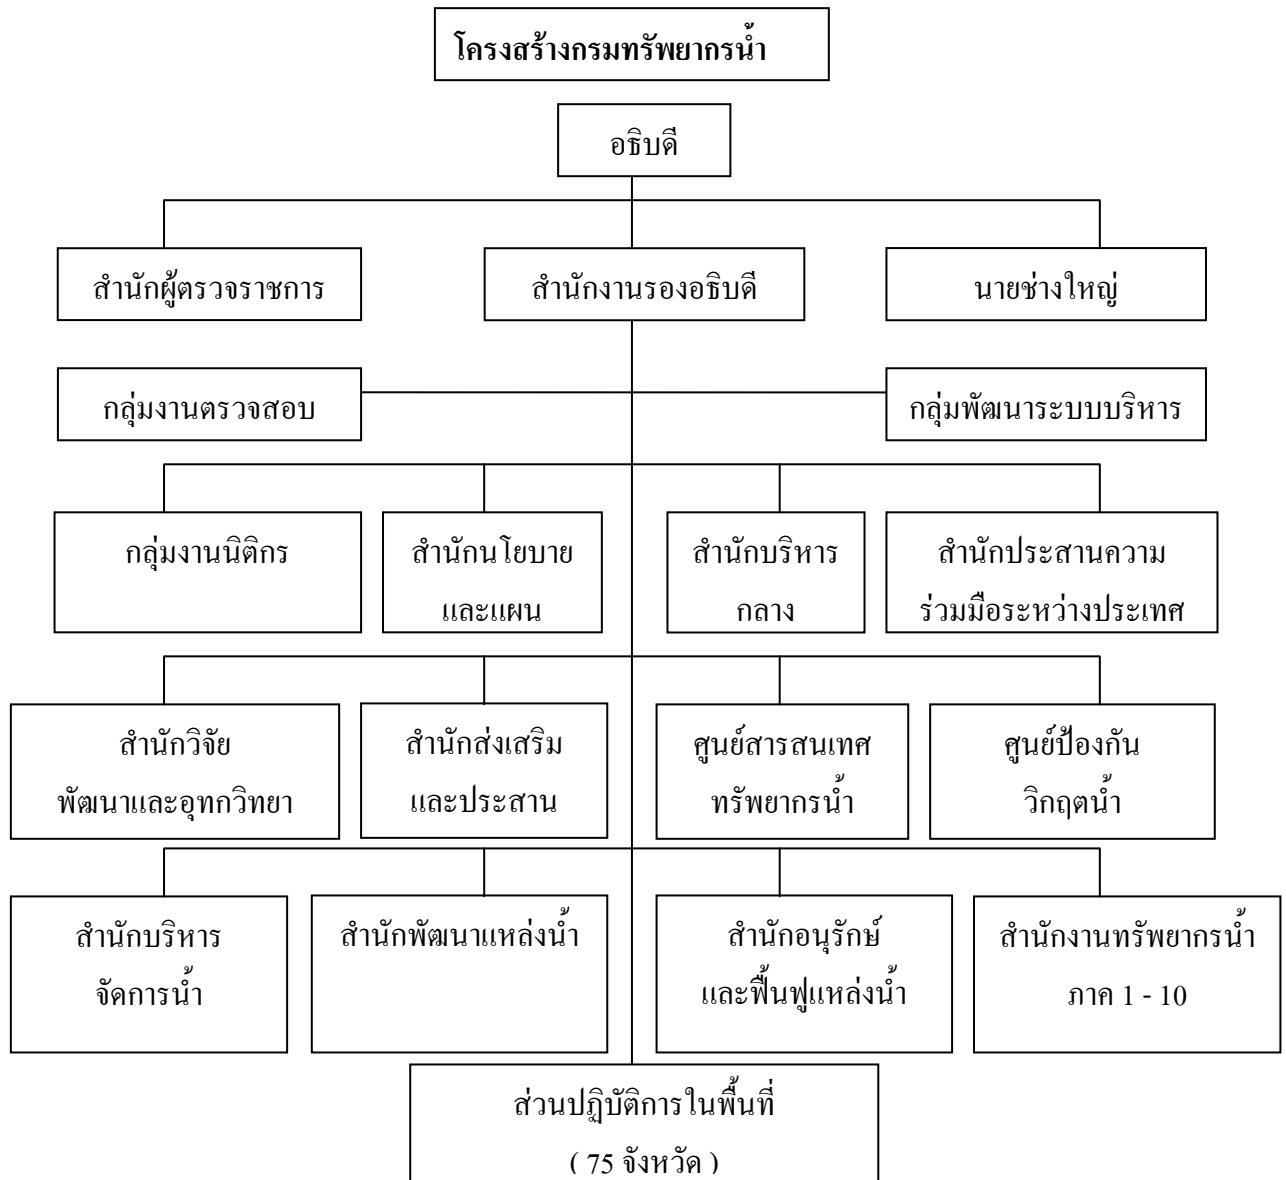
โครงสร้างกรมทรัพยากรน้ำ

อธิบดี

สำนักผู้ตรวจราชการ

สำนักงานรองอธิบดี

นายช่างใหญ่

กลุ่มงานตรวจสอบ

กลุ่มพัฒนาระบบบริหาร

กลุ่มงานนิติกร

สำนักนโยบาย และแผน

สำนักบริหาร กลาง

สำนักประสานความ ร่วมมือระหว่างประเทศ

สำนักวิจัย พัฒนาและอุทกวิทยา

สำนักส่งเสริม และประสาน

ศูนย์สารสนเทศ ทรัพยากรน้ำ

ศูนย์ป้องกัน วิกฤตน้ำ

สำนักบริหาร จัดการน้ำ

สำนักพัฒนาแหล่งน้ำ

สำนักอนุรักษ์ และฟื้นฟูแหล่งน้ำ

สำนักงานทรัพยากรน้ำ ภาค 1 - 10

ส่วนปฏิบัติการในพื้นที่ ( 75 จังหวัด )